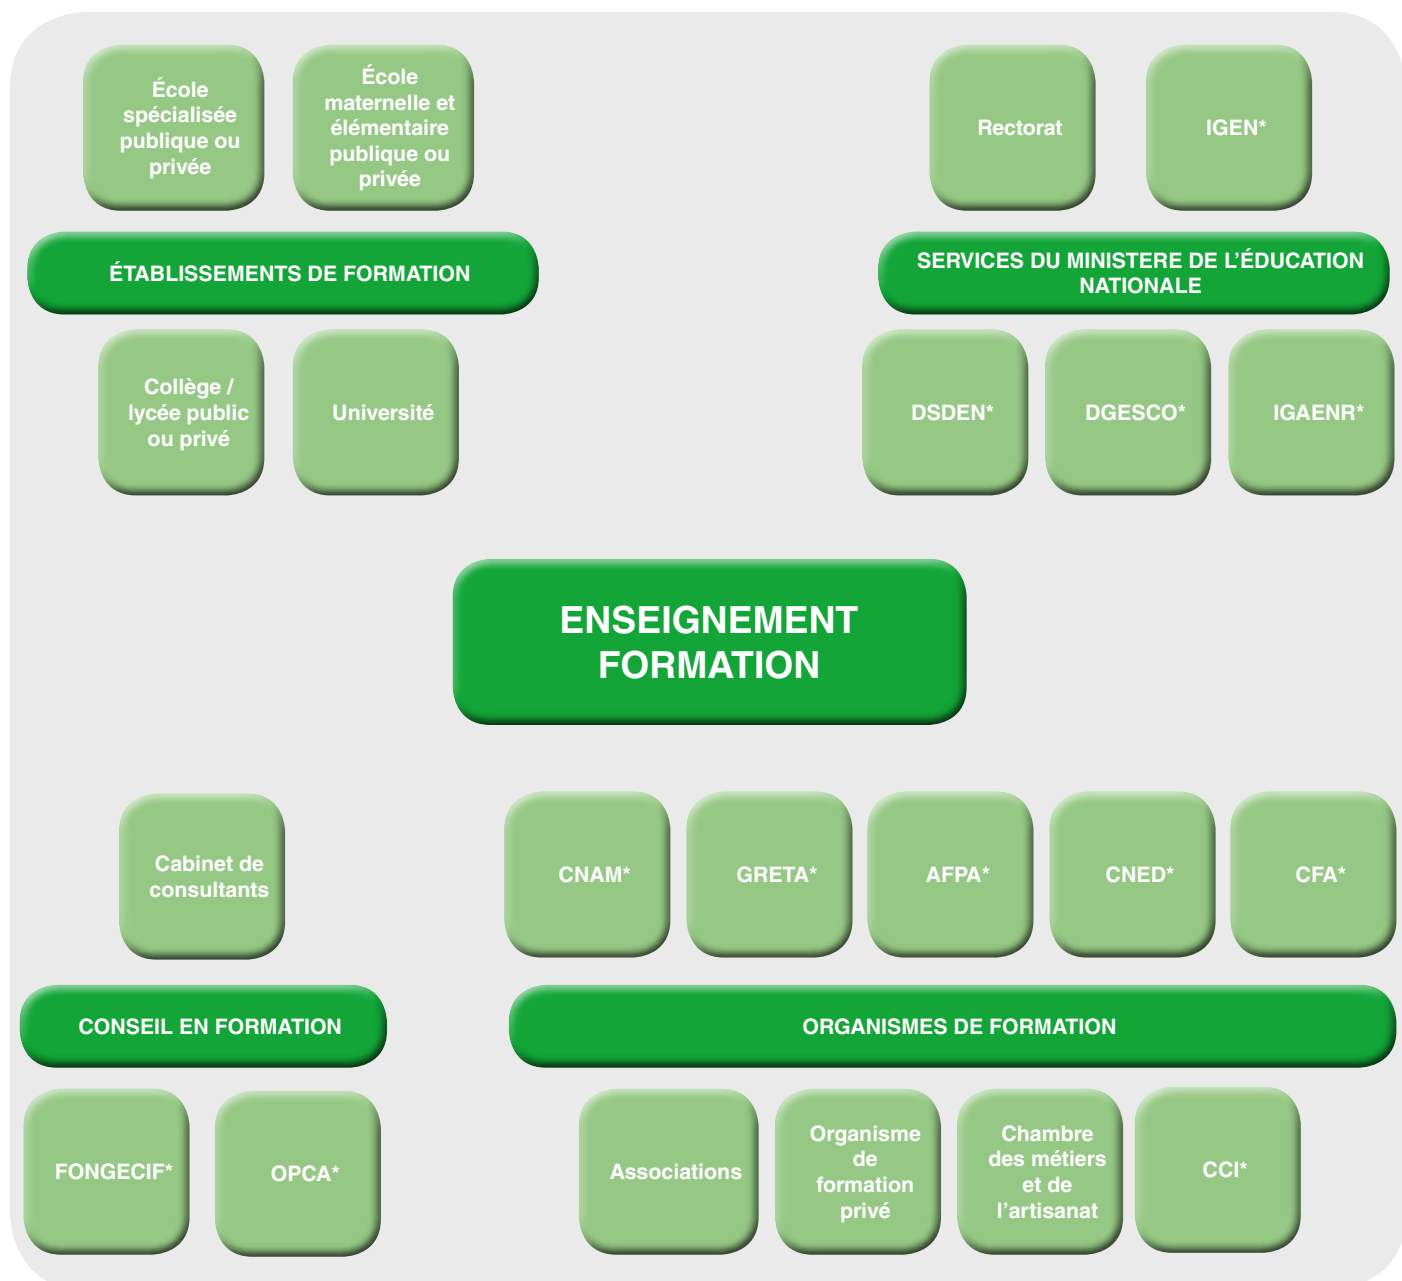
École spécialisée publique ou privée

École maternelle et élémentaire publique ou privée

Rectorat

IGEN*

ÉTABLISSEMENTS DE FORMATION

SERVICES DU MINISTERE DE L'ÉDUCATION NATIONALE

Collège / lycée public ou privé

Université

DSDEN*

DGESCO*

IGAENR*

ENSEIGNEMENT FORMATION

Cabinet de consultants

CNAM*

GRETA*

AFPA*

CNED*

CFA*

CONSEIL EN FORMATION

ORGANISMES DE FORMATION

FONGECIF*

OPCA*

Associations

Organisme de formation privé

Chambre des métiers et de l'artisanat

CCI*